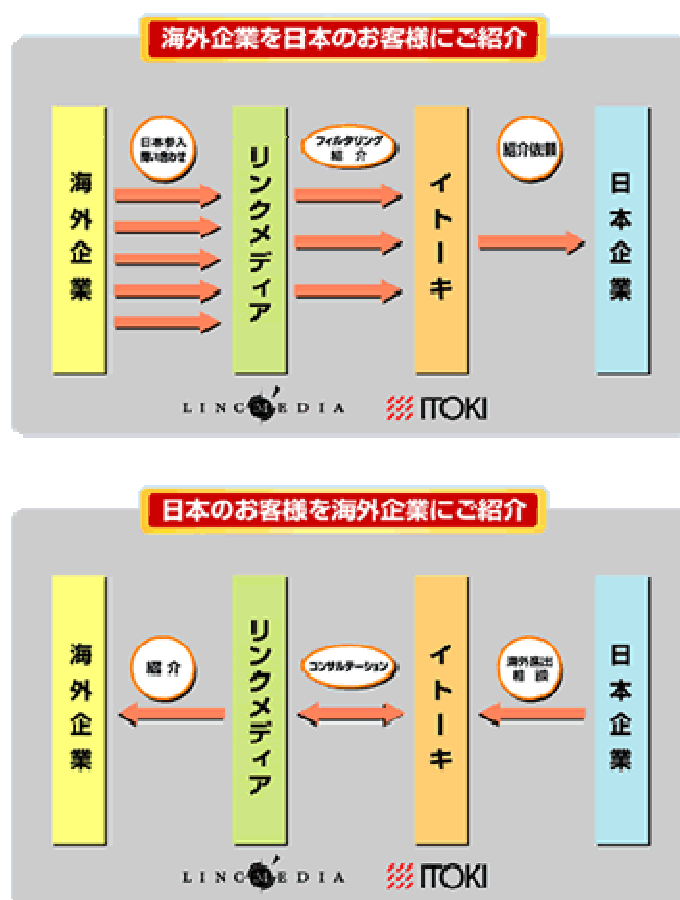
海外企業を日本のお客様にご紹介

海外企業

日本参入
問い合わせ

リンクメディア

フィルタリング
紹介

イトーキ

紹介依頼

日本企業

LINC MEDIA

ITOKI

日本のお客様を海外企業にご紹介

海外企業

紹介

リンクメディア

コンサルテーション

イトーキ

海外進出
相談

日本企業

LINC MEDIA

ITOKI